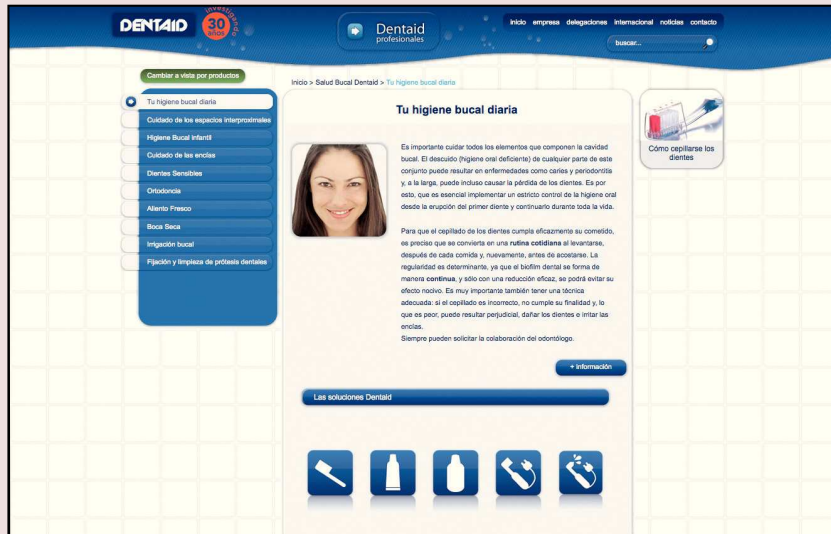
DENTAID 30 años investigando

Dentaid profesionales

inicio empresa delegaciones internacional noticias contacto

buscar...

Cambiar a vista por productos

Inicio > Salud Bucal Dentaid > Tu higiene bucal diaria

Tu higiene bucal diaria
Cuidado de los espacios interproximales
Higiene Bucal infantil
Cuidado de las encías
Dientes Sensibles
Ortodoncia
Aliento Fresco
Boca Seca
Irrigación bucal
Fijación y limpieza de prótesis dentales

Tu higiene bucal diaria

Es importante cuidar todos los elementos que componen la cavidad bucal. El descuido (higiene oral deficiente) de cualquier parte de este conjunto puede resultar en enfermedades como caries y periodontitis y, a la larga, puede incluso causar la pérdida de los dientes. Es por esto, que es esencial implementar un estricto control de la higiene oral desde la erupción del primer diente y continuarlo durante toda la vida.

Para que el cepillado de los dientes cumpla eficazmente su cometido, es preciso que se convierta en una rutina cotidiana al levantarse, después de cada comida y, nuevamente, antes de acostarse. La regularidad es determinante, ya que el biofilm dental se forma de manera continua, y sólo con una reducción eficaz, se podrá evitar su efecto nocivo. Es muy importante también tener una técnica adecuada: si el cepillado es incorrecto, no cumple su finalidad y, lo que es peor, puede resultar perjudicial, dañar los dientes e irritar las encías.
Siempre pueden solicitar la colaboración del odontólogo.

+ información

Cómo cepillarse los dientes

Las soluciones Dentaid